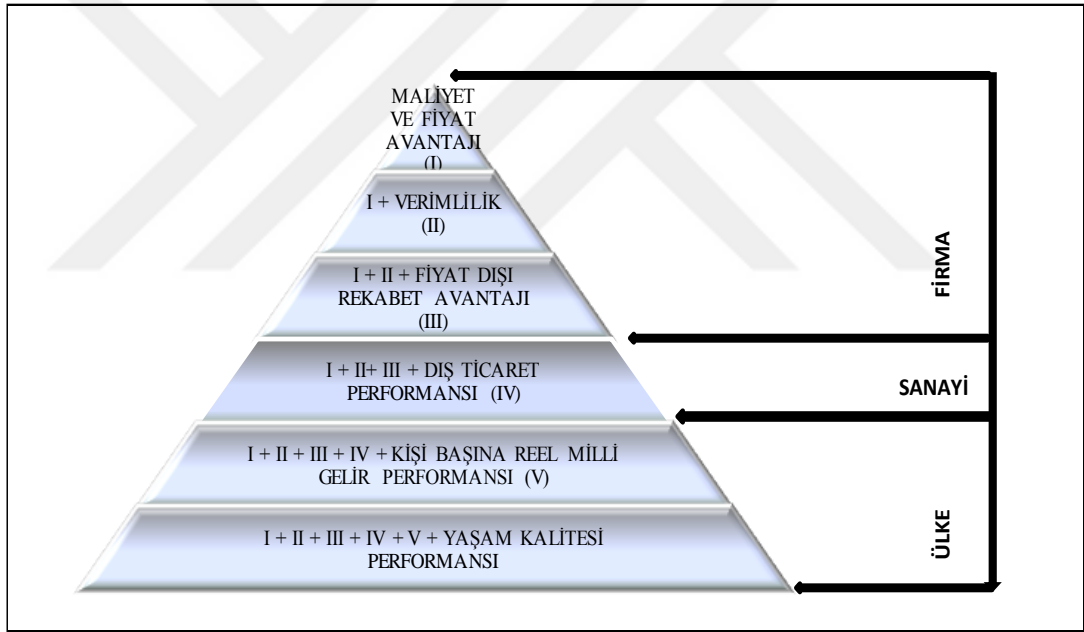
MALİYET VE FİYAT AVANTAJI (I)

I + VERİMLİLİK (II)

I + II + FİYAT DIŞI REKABET AVANTAJI (III)

I + II+ III + DIŞ TİCARET PERFORMANSI (IV)

I + II + III + IV + KİŞİ BAŞINA REEL MİLLİ GELİR PERFORMANSI (V)

I + II + III + IV + V + YAŞAM KALİTESİ PERFORMANSI

FİRMA

SANAYİ

ÜLKE